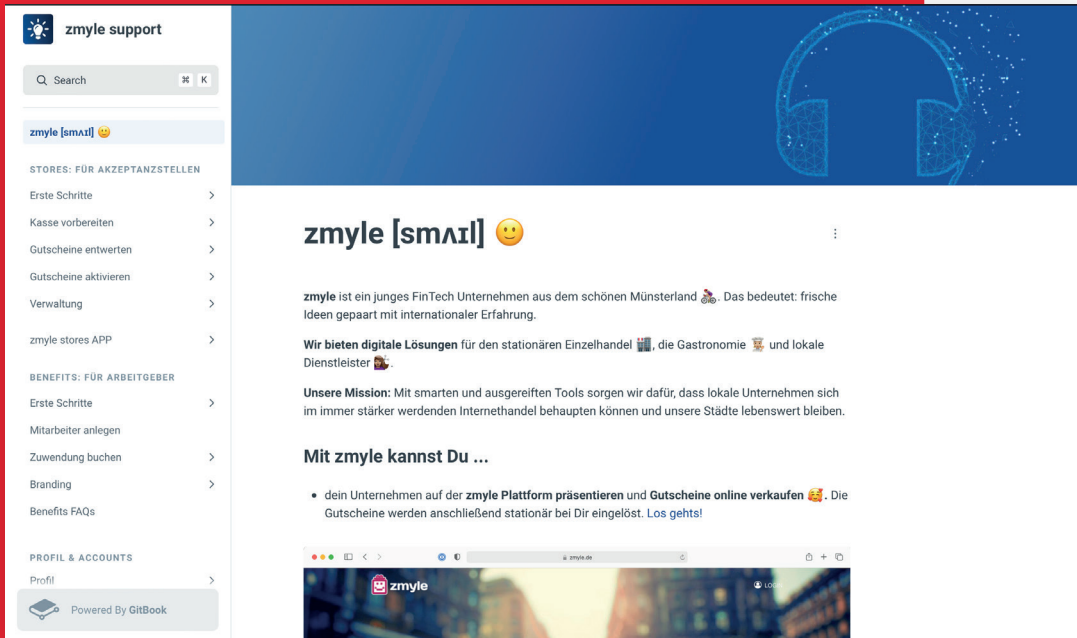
zmyle support

Search ⌘ K

zmyle [smʌɪl] 🙂

STORES: FÜR AKZEPTANZSTELLEN

Erste Schritte

Kasse vorbereiten

Gutscheine entwerten

Gutscheine aktivieren

Verwaltung

zmyle stores APP

BENEFITS: FÜR ARBEITGEBER

Erste Schritte

Mitarbeiter anlegen

Zuwendung buchen

Branding

Benefits FAQs

PROFIL & ACCOUNTS

Profil

Powered By GitBook

zmyle [smʌɪl] 🙂

**zmyle** ist ein junges FinTech Unternehmen aus dem schönen Münsterland 🚴. Das bedeutet: frische Ideen gepaart mit internationaler Erfahrung.

**Wir bieten digitale Lösungen** für den stationären Einzelhandel 🏬, die Gastronomie 👨‍🍳 und lokale Dienstleister 💇.

**Unsere Mission:** Mit smarten und ausgereiften Tools sorgen wir dafür, dass lokale Unternehmen sich im immer stärker werdenden Internethandel behaupten können und unsere Städte lebenswert bleiben.

Mit zmyle kannst Du ...

• dein Unternehmen auf der **zmyle Plattform präsentieren** und **Gutscheine online verkaufen** 🥰**.** Die Gutscheine werden anschließend stationär bei Dir eingelöst. Los gehts!

zmyle.de

zmyle

LOG